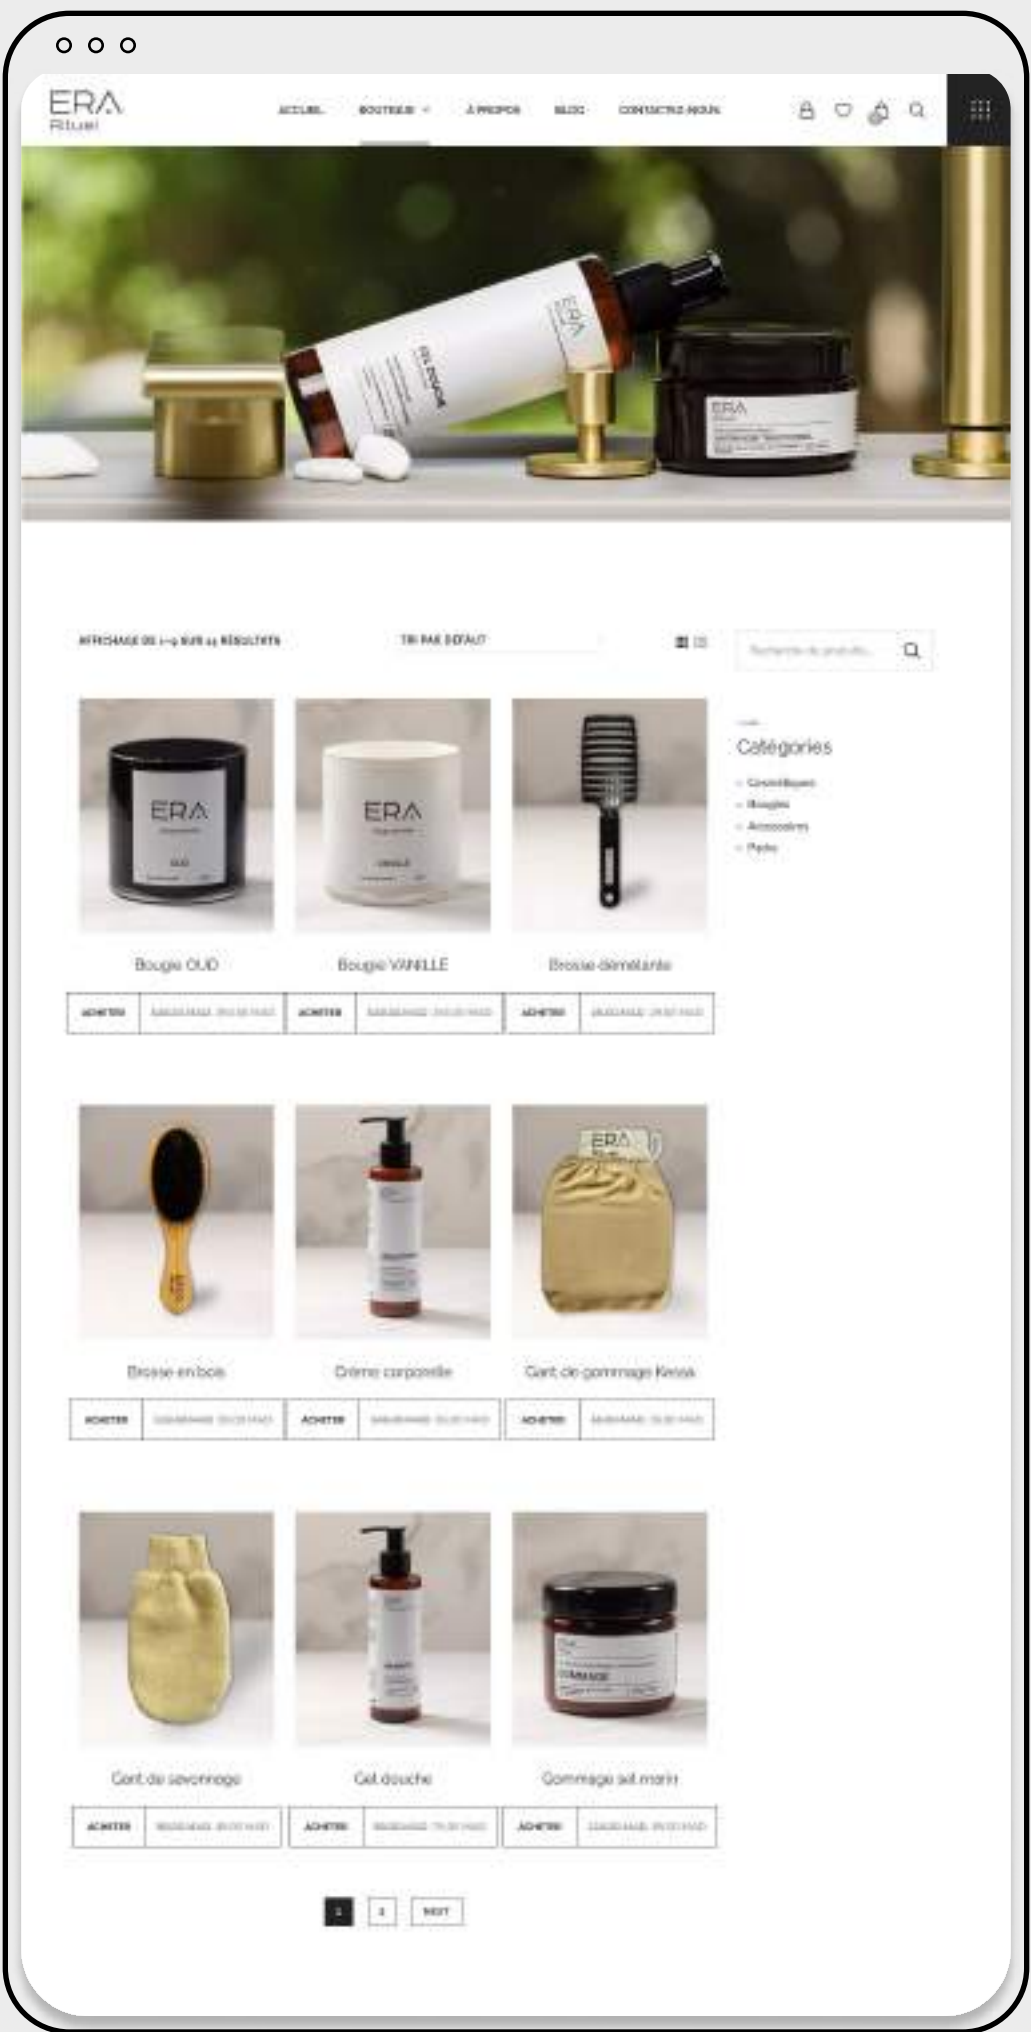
ERA
Rituel

ACCUEIL BOUTIQUE À PROPOS BLOG CONTACTEZ-NOUS

AFFICHAGE DE 1–9 SUR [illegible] RÉSULTATS

TRI PAR DÉFAUT

Recherche de produits...

Catégories

- Cosmétiques
- Bougies
- Accessoires
- Packs

Bougie OUD
ACHETER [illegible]

Bougie VANILLE
ACHETER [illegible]

Brosse démêlante
ACHETER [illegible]

Brosse en bois
ACHETER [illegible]

Crème corporelle
ACHETER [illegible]

Gant de gommage Kessa
ACHETER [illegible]

Gant de savonnage
ACHETER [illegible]

Gel douche
ACHETER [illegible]

Gommage sel marin
ACHETER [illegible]

1 2 NEXT